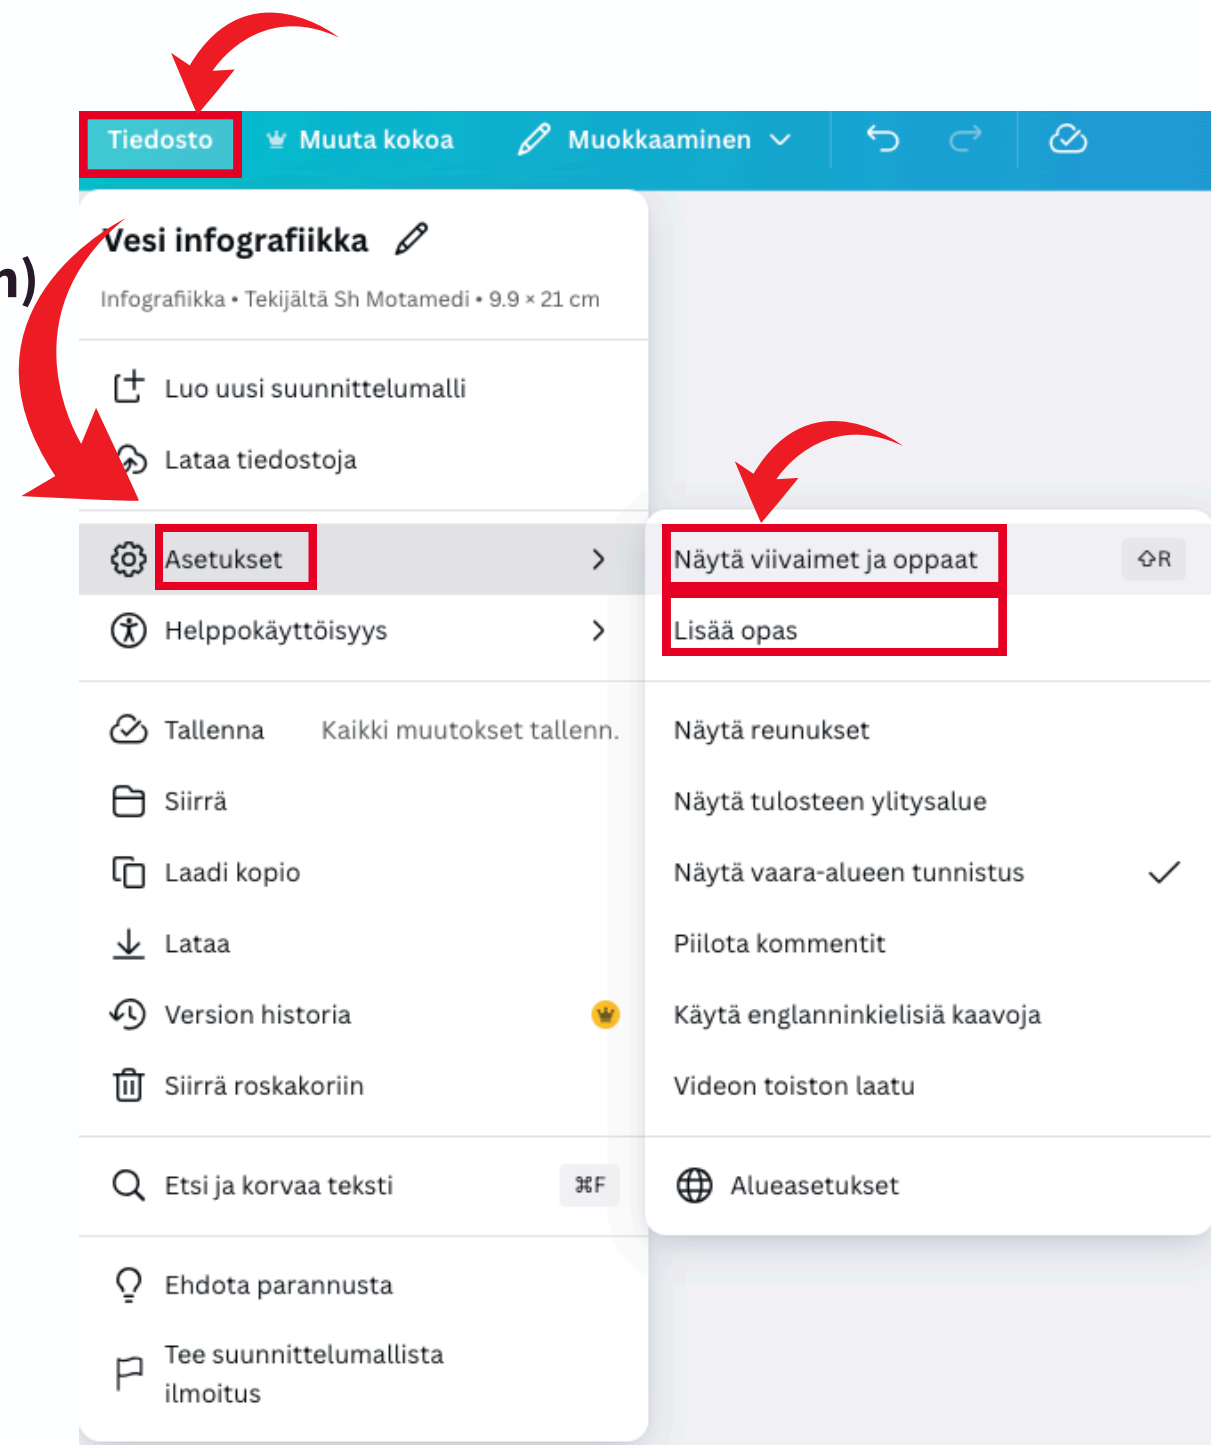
Tiedosto Muuta kokoa Muokkaaminen

n)

Vesi infografiikka

Infografiikka • Tekijältä Sh Motamedi • 9.9 × 21 cm

Luo uusi suunnittelumalli

Lataa tiedostoja

Asetukset

Helppokäyttöisyys

Tallenna Kaikki muutokset tallenn.

Siirrä

Laadi kopio

Lataa

Version historia

Siirrä roskakoriin

Etsi ja korvaa teksti ⌘F

Ehdota parannusta

Tee suunnittelumallista ilmoitus

Näytä viivaimet ja oppaat ⇧R

Lisää opas

Näytä reunukset

Näytä tulosteen ylitysalue

Näytä vaara-alueen tunnistus

Piilota kommentit

Käytä englanninkielisiä kaavoja

Videon toiston laatu

Alueasetukset